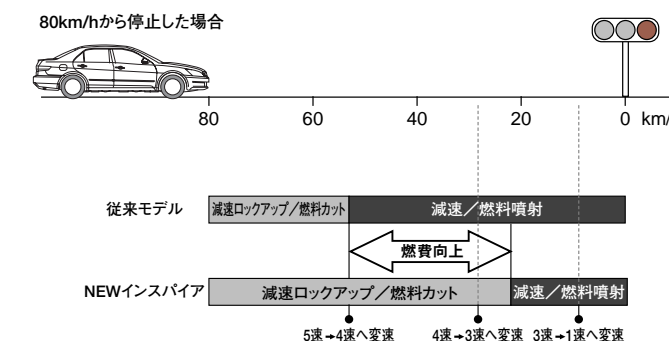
80km/hから停止した場合

80
60
40
20
0 km/

従来モデル
減速ロックアップ／燃料カット
減速／燃料噴射

燃費向上

NEWインスパイア
減速ロックアップ／燃料カット
減速／燃料噴射

5速→4速へ変速
4速→3速へ変速
3速→1速へ変速